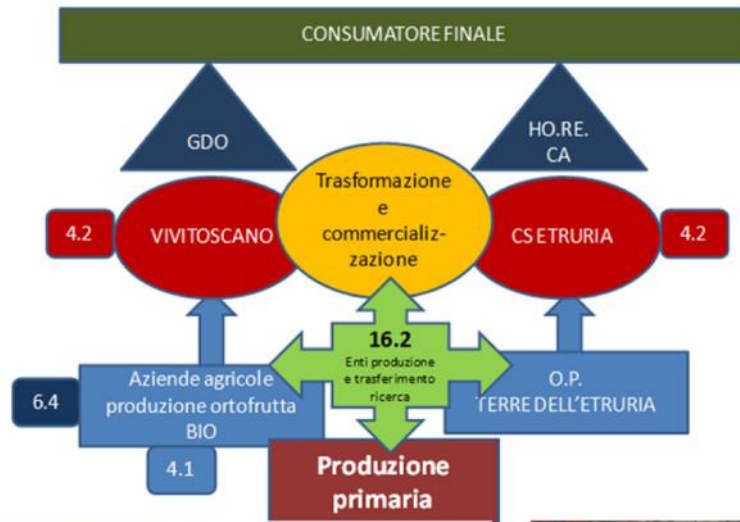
CONSUMATORE FINALE

GDO

HO.RE. CA

4.2

VIVITOSCANO

Trasformazione e commercializzazione

CS ETRURIA

4.2

16.2
Enti produzione e trasferimento ricerca

6.4

Aziende agricole produzione ortofrutta BIO

O.P. TERRE DELL'ETRURIA

4.1

Produzione primaria